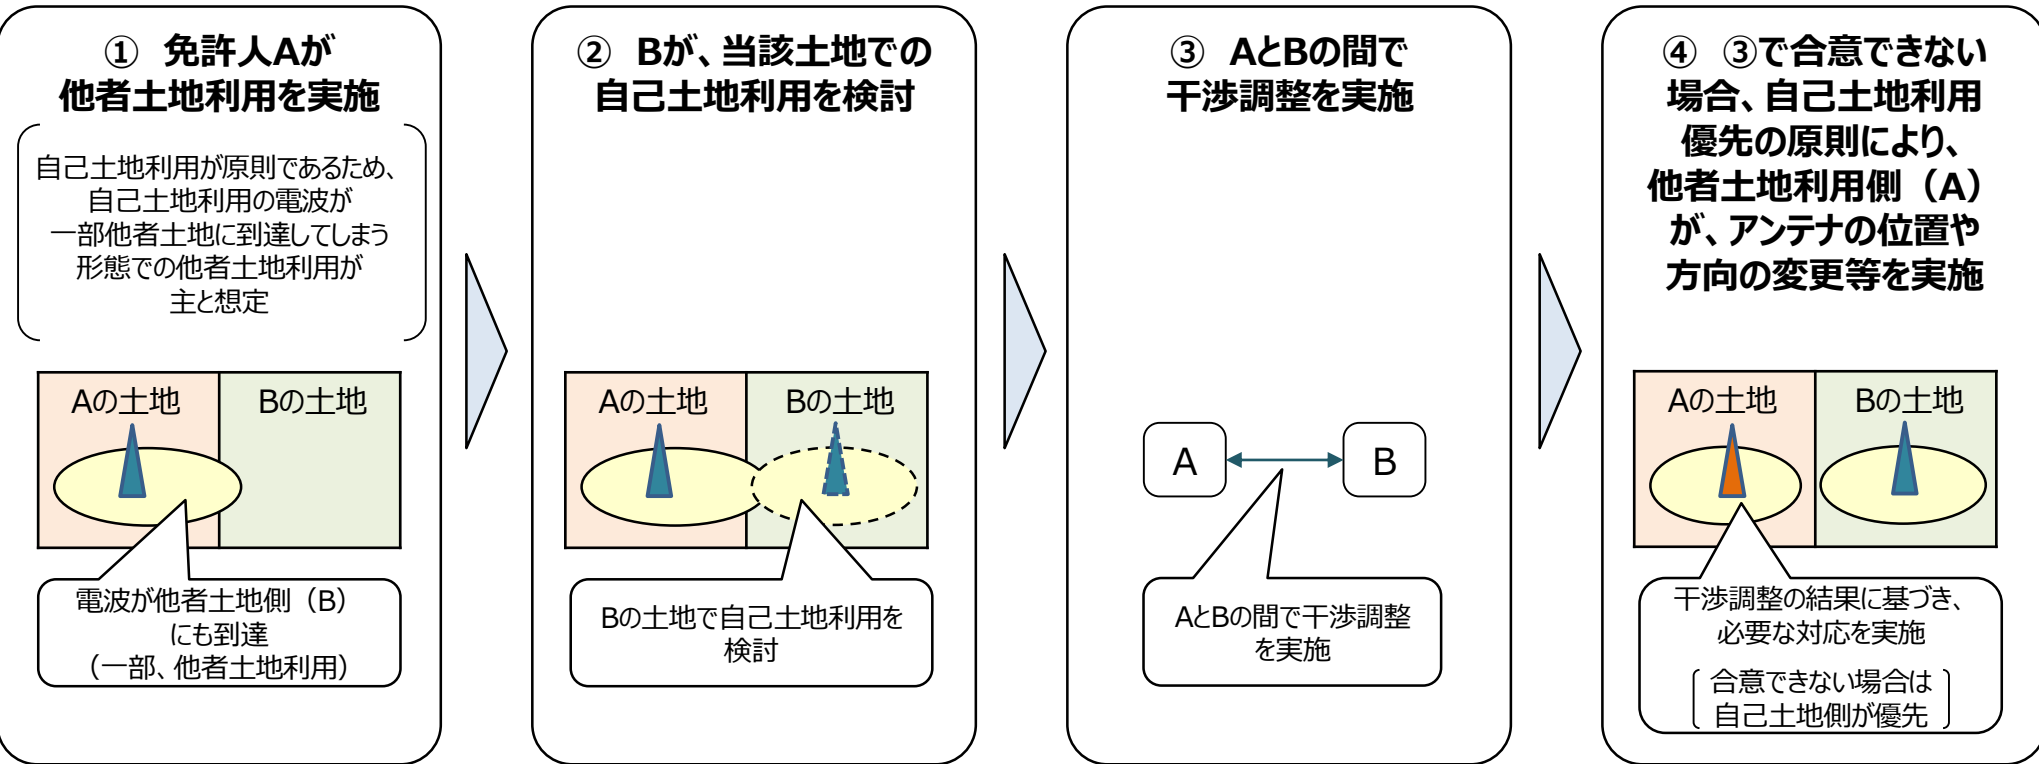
① 免許人Aが他者土地利用を実施

自己土地利用が原則であるため、自己土地利用の電波が一部他者土地に到達してしまう形態での他者土地利用が主と想定

Aの土地
Bの土地

電波が他者土地側（B）にも到達（一部、他者土地利用）

② Bが、当該土地での自己土地利用を検討

Aの土地
Bの土地

Bの土地で自己土地利用を検討

③ AとBの間で干渉調整を実施

A
B

AとBの間で干渉調整を実施

④ ③で合意できない場合、自己土地利用優先の原則により、他者土地利用側（A）が、アンテナの位置や方向の変更等を実施

Aの土地
Bの土地

干渉調整の結果に基づき、必要な対応を実施

合意できない場合は自己土地側が優先